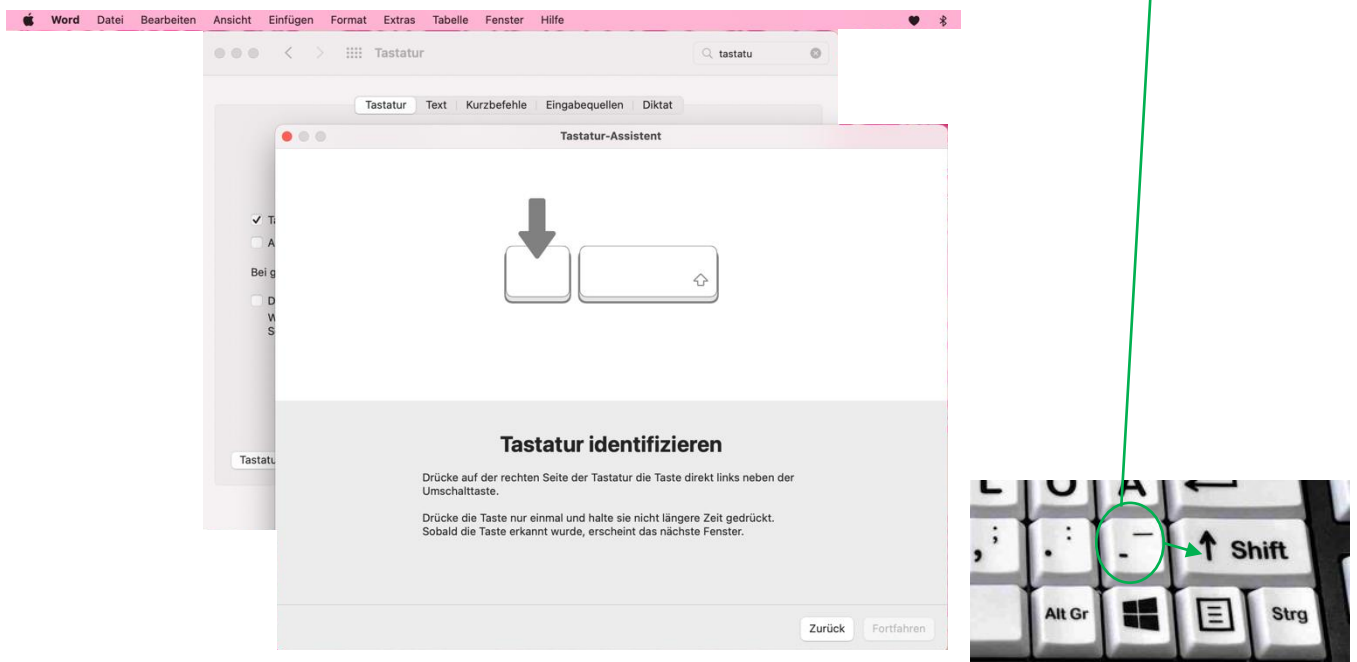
Word Datei Bearbeiten Ansicht Einfügen Format Extras Tabelle Fenster Hilfe

Tastatur

tastatu

Tastatur Text Kurzbefehle Eingabequellen Diktat

✓ Ta
A
Bei g
D
W
S

Tastatu

Tastatur-Assistent

Tastatur identifizieren

Drücke auf der rechten Seite der Tastatur die Taste direkt links neben der Umschalttaste.

Drücke die Taste nur einmal und halte sie nicht längere Zeit gedrückt. Sobald die Taste erkannt wurde, erscheint das nächste Fenster.

Zurück Fortfahren

L O A
; , : . _ - ↑ Shift
Alt Gr Strg